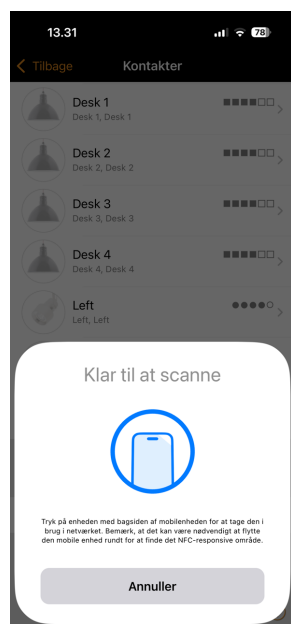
13.31

78

Tilbage

Kontakter

Desk 1
Desk 1, Desk 1

Desk 2
Desk 2, Desk 2

Desk 3
Desk 3, Desk 3

Desk 4
Desk 4, Desk 4

Left
Left, Left

Klar til at scanne

Tryk på enheden med bagsiden af mobilenheden for at tage den i brug i netværket. Bemærk, at det kan være nødvendigt at flytte den mobile enhed rundt for at finde det NFC-responsive område.

Annuller